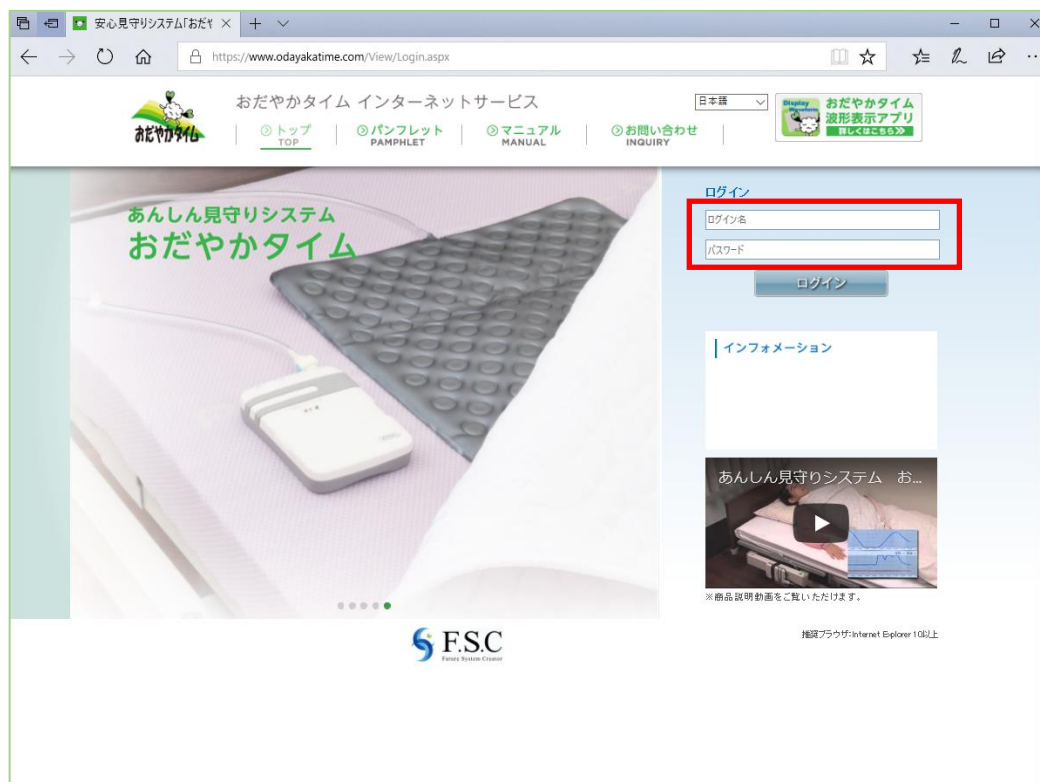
安心見守りシステム「おだや ×

https://www.odayakatime.com/View/Login.aspx

おだやかタイム

おだやかタイム インターネットサービス

日本語

⊙トップ TOP
⊙パンフレット PAMPHLET
⊙マニュアル MANUAL
⊙お問い合わせ INQUIRY

Display おだやかタイム 波形表示アプリ 詳しくはこちら≫

あんしん見守りシステム
おだやかタイム

ログイン
ログイン名
パスワード
ログイン

インフォメーション

あんしん見守りシステム お...

※商品説明動画をご覧いただけます。

F.S.C
Future System Creator

推奨ブラウザ:Internet Explorer 10以上